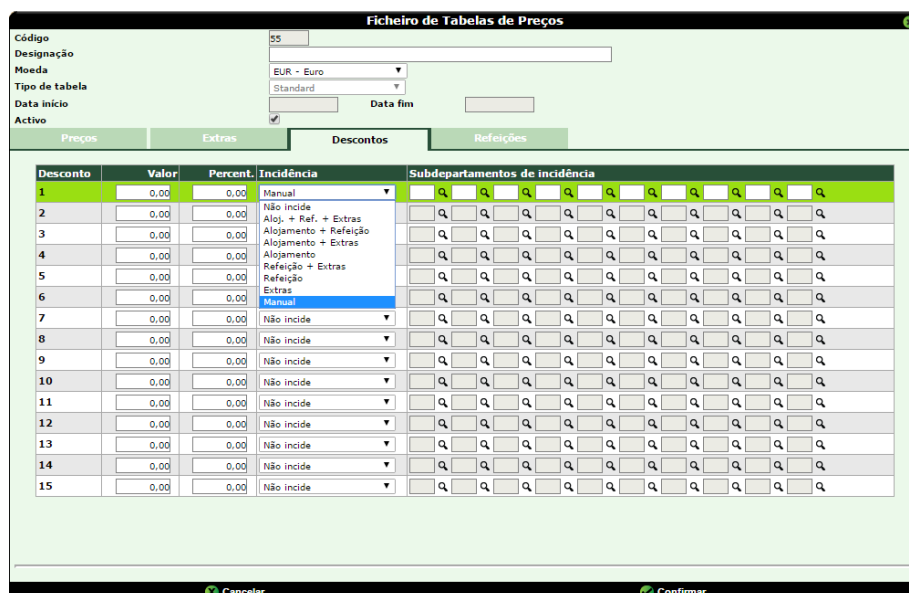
Ficheiro de Tabelas de Preços

Código 55
Designação
Moeda EUR - Euro
Tipo de tabela Standard
Data início
Data fim
Activo

Preços | Extras | Descontos | Refeições

| Desconto | Valor | Percent. | Incidência | Subdepartamentos de incidência |
|---|---|---|---|---|
| 1 | 0,00 | 0,00 | Manual | |
| 2 | 0,00 | 0,00 | | |
| 3 | 0,00 | 0,00 | | |
| 4 | 0,00 | 0,00 | | |
| 5 | 0,00 | 0,00 | | |
| 6 | 0,00 | 0,00 | | |
| 7 | 0,00 | 0,00 | Não incide | |
| 8 | 0,00 | 0,00 | Não incide | |
| 9 | 0,00 | 0,00 | Não incide | |
| 10 | 0,00 | 0,00 | Não incide | |
| 11 | 0,00 | 0,00 | Não incide | |
| 12 | 0,00 | 0,00 | Não incide | |
| 13 | 0,00 | 0,00 | Não incide | |
| 14 | 0,00 | 0,00 | Não incide | |
| 15 | 0,00 | 0,00 | Não incide | |

Não incide
Aloj. + Ref. + Extras
Alojamento + Refeição
Alojamento + Extras
Alojamento
Refeição + Extras
Refeição
Extras
Manual

Cancelar
Confirmar